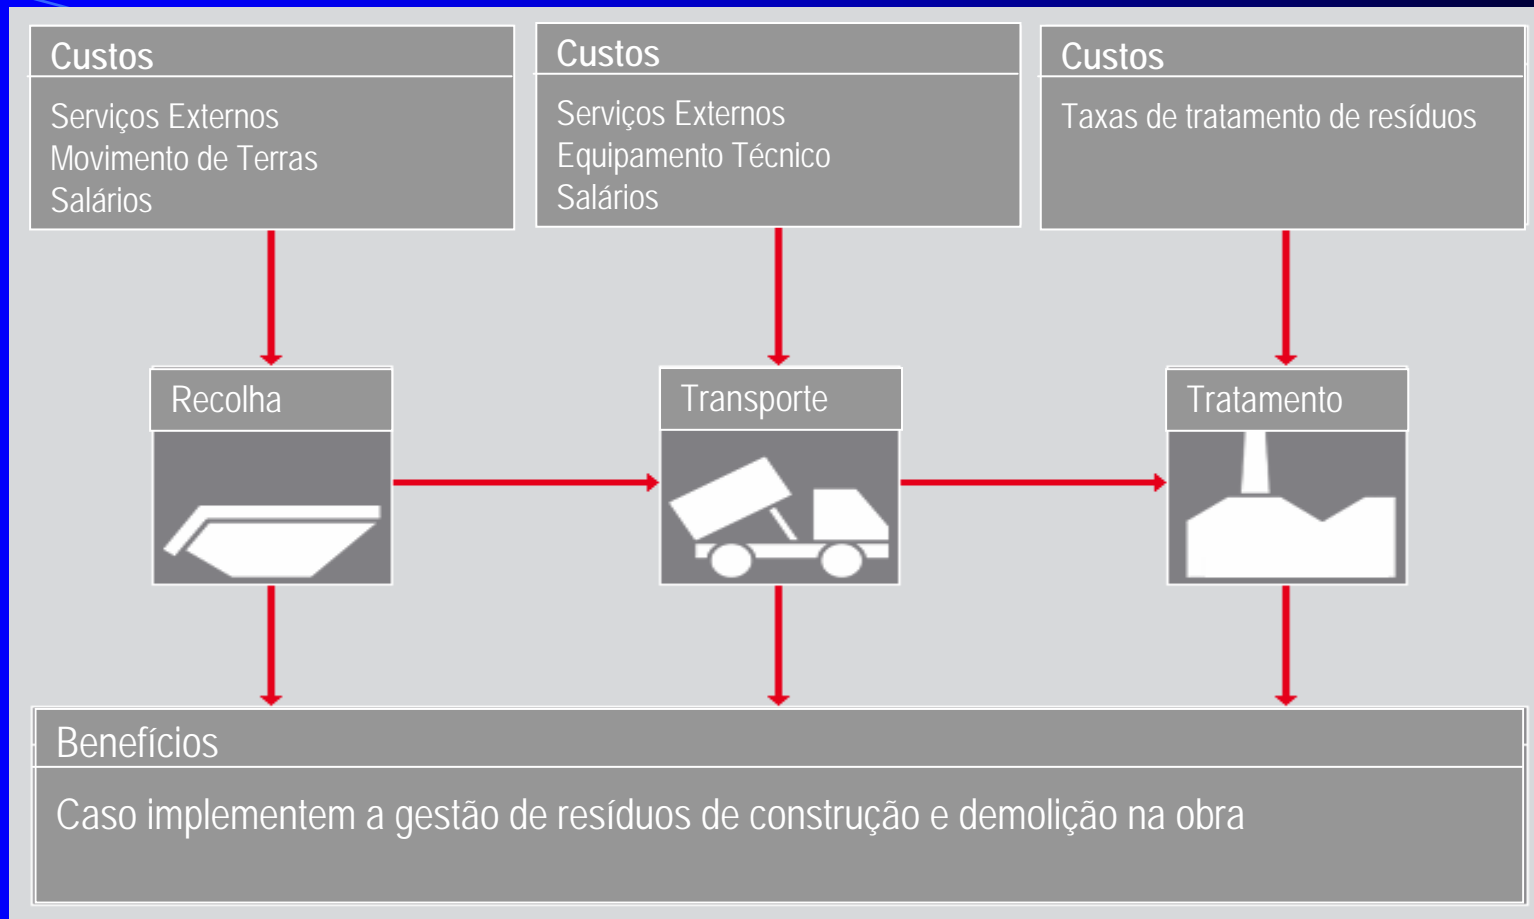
Custos
Serviços Externos
Movimento de Terras
Salários

Custos
Serviços Externos
Equipamento Técnico
Salários

Custos
Taxas de tratamento de resíduos

Recolha

Transporte

Tratamento

Benefícios
Caso implementem a gestão de resíduos de construção e demolição na obra